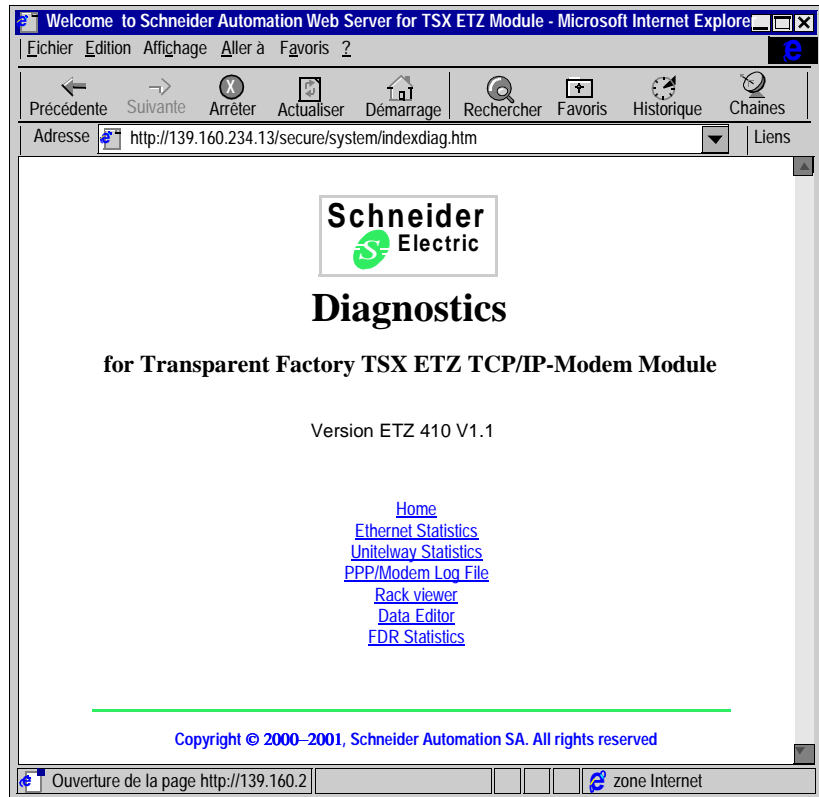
Welcome to Schneider Automation Web Server for TSX ETZ Module - Microsoft Internet Explore

Fichier Edition Affichage Aller à Favoris ?

Précédente Suivante Arrêter Actualiser Démarrage Rechercher Favoris Historique Chaînes

Adresse http://139.160.234.13/secure/system/indexdiag.htm Liens

Schneider Electric

Diagnostics

for Transparent Factory TSX ETZ TCP/IP-Modem Module

Version ETZ 410 V1.1

Home
Ethernet Statistics
Unitelway Statistics
PPP/Modem Log File
Rack viewer
Data Editor
FDR Statistics

Copyright © 2000–2001, Schneider Automation SA. All rights reserved

Ouverture de la page http://139.160.2 zone Internet